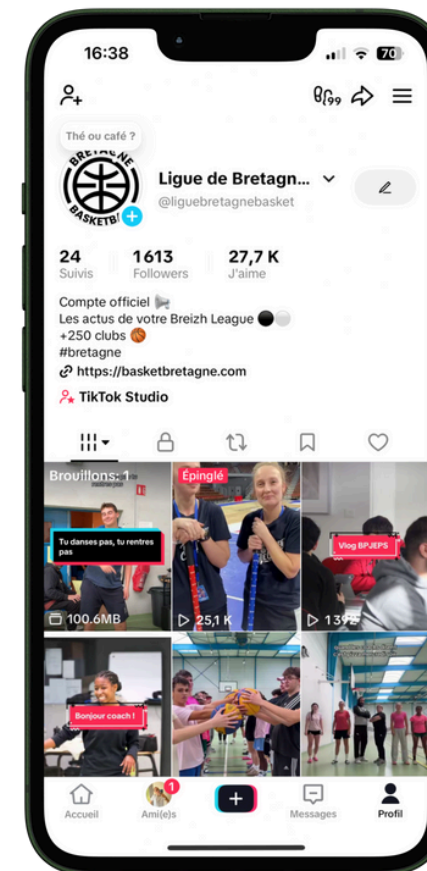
16:38

70

Thé ou café ?

BRETAGNE BASKETBALL

Ligue de Bretagn...

@liguebretagnebasket

| 24 | 1613 | 27,7 K |
|---|---|---|
| Suivis | Followers | J'aime |

Compte officiel
Les actus de votre Breizh League
+250 clubs
#bretagne
https://basketbretagne.com

TikTok Studio

Brouillons: 1

Tu danses pas, tu rentres pas

100.6MB

Épinglé

25,1 K

Vlog BPJEPS

139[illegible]

Bonjour coach !

Accueil

Ami(e)s

1

Messages

Profil